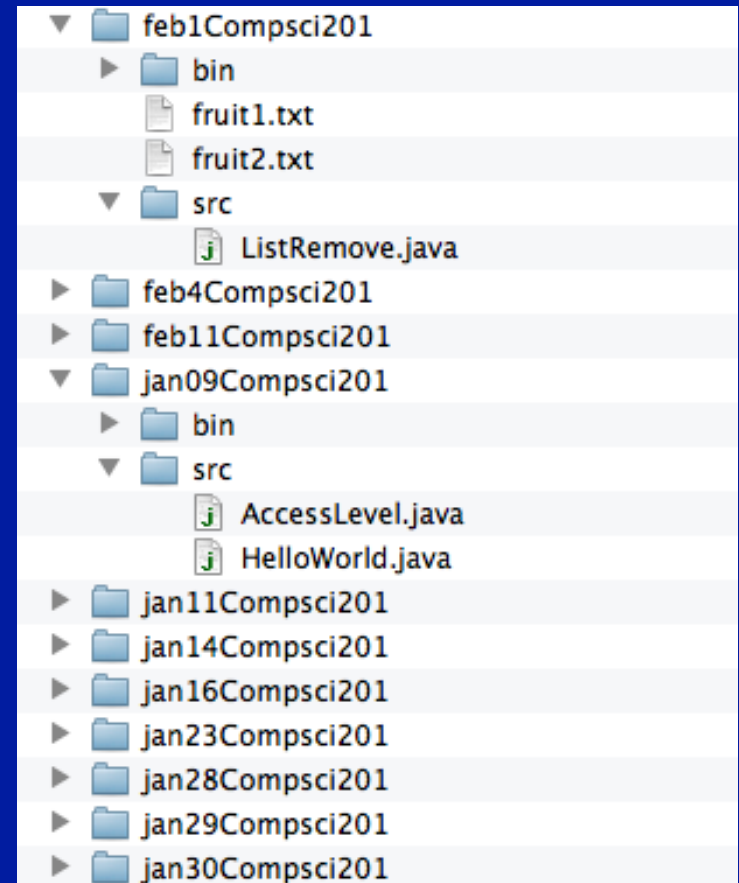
feb1Compsci201
bin
fruit1.txt
fruit2.txt
src
ListRemove.java
feb4Compsci201
feb11Compsci201
jan09Compsci201
bin
src
AccessLevel.java
HelloWorld.java
jan11Compsci201
jan14Compsci201
jan16Compsci201
jan23Compsci201
jan28Compsci201
jan29Compsci201
jan30Compsci201